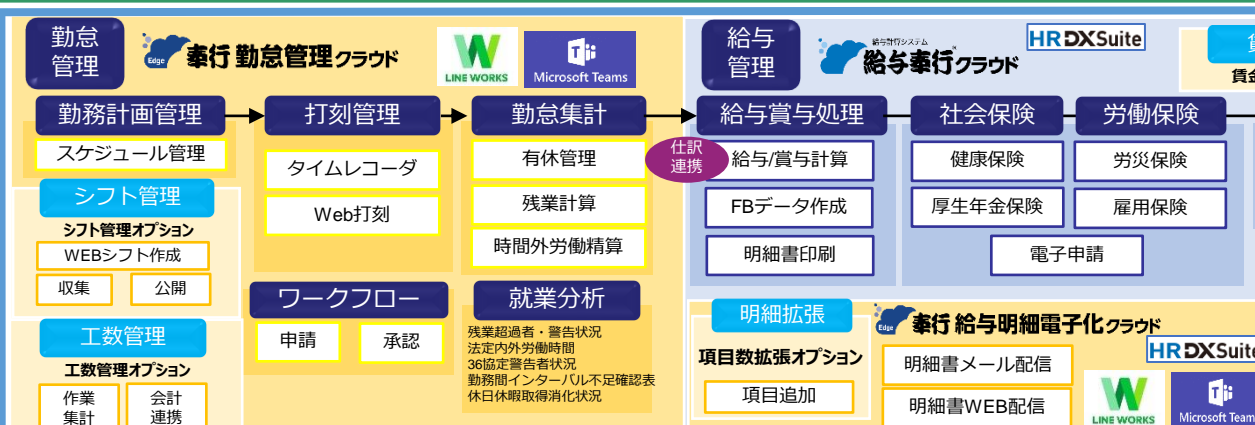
勤怠管理

Edge 奉行 勤怠管理クラウド

LINE WORKS

Microsoft Teams

勤務計画管理

スケジュール管理

打刻管理

タイムレコーダ

Web打刻

勤怠集計

有休管理

残業計算

時間外労働精算

シフト管理

シフト管理オプション

WEBシフト作成

収集

公開

工数管理

工数管理オプション

作業集計

会計連携

ワークフロー

申請

承認

就業分析

残業超過者・警告状況
法定内外労働時間
36協定警告者状況
勤務間インターバル不足確認表
休日休暇取得消化状況

給与管理

給与奉行システム 給与奉行クラウド

HR DX Suite

賃金

仕訳連携

給与賞与処理

給与/賞与計算

FBデータ作成

明細書印刷

社会保険

健康保険

厚生年金保険

労働保険

労災保険

雇用保険

電子申請

明細拡張

項目数拡張オプション

項目追加

Edge 奉行 給与明細電子化クラウド

明細書メール配信

明細書WEB配信

HR DX Suite

LINE WORKS

Microsoft Teams